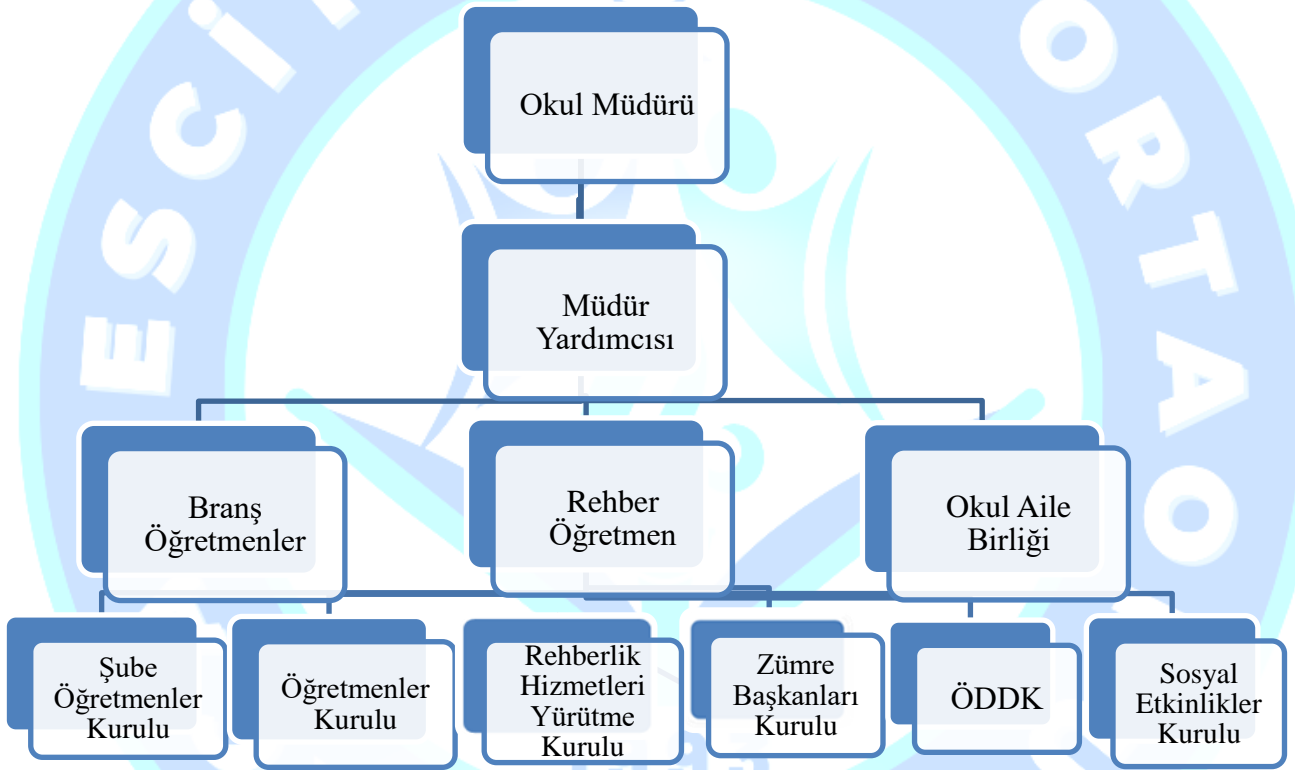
Okul Müdürü

Müdür Yardımcısı

Branş Öğretmenler

Rehber Öğretmen

Okul Aile Birliği

Şube Öğretmenler Kurulu

Öğretmenler Kurulu

Rehberlik Hizmetleri Yürütme Kurulu

Zümre Başkanları Kurulu

ÖDDK

Sosyal Etkinlikler Kurulu